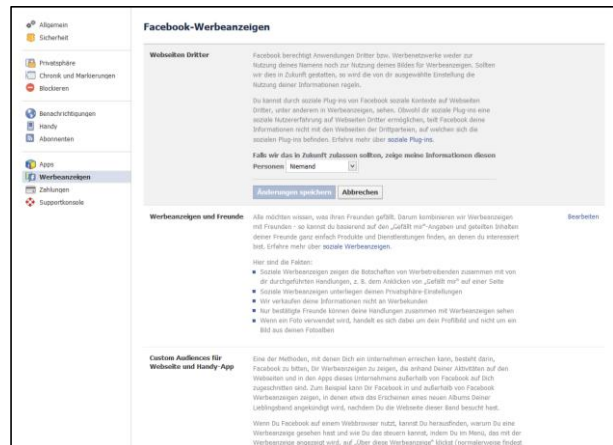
Allgemein
Sicherheit

Privatsphäre
Chronik und Markierungen
Blockieren

Benachrichtigungen
Handy
Abonnenten

Apps
Werbeanzeigen
Zahlungen
Supportkonsole

Facebook-Werbeanzeigen

Webseiten Dritter

Facebook berechtigt Anwendungen Dritter bzw. Werbenetzwerke weder zur Nutzung deines Namens noch zur Nutzung deines Bildes für Werbeanzeigen. Sollten wir dies in Zukunft gestatten, so wird die von dir ausgewählte Einstellung die Nutzung deiner Informationen regeln.

Du kannst durch soziale Plug-ins von Facebook soziale Kontexte auf Webseiten Dritter, unter anderem in Werbeanzeigen, sehen. Obwohl dir soziale Plug-ins eine soziale Nutzererfahrung auf Webseiten Dritter ermöglichen, teilt Facebook deine Informationen nicht mit den Webseiten der Drittparteien, auf welchen sich die sozialen Plug-ins befinden. Erfahre mehr über soziale Plug-ins.

Falls wir das in Zukunft zulassen sollten, zeige meine Informationen diesen Personen: Niemand

Änderungen speichern Abbrechen

Werbeanzeigen und Freunde

Alle möchten wissen, was ihren Freunden gefällt. Darum kombinieren wir Werbeanzeigen mit Freunden - so kannst du basierend auf den „Gefällt mir"-Angaben und geteilten Inhalten deiner Freunde ganz einfach Produkte und Dienstleistungen finden, an denen du interessiert bist. Erfahre mehr über soziale Werbeanzeigen.

Bearbeiten

Hier sind die Fakten:
Soziale Werbeanzeigen zeigen die Botschaften von Werbetreibenden zusammen mit von dir durchgeführten Handlungen, z. B. dem Anklicken von „Gefällt mir" auf einer Seite
Soziale Werbeanzeigen unterliegen deinen Privatsphäre-Einstellungen
Wir verkaufen deine Informationen nicht an Werbekunden
Nur bestätigte Freunde können deine Handlungen zusammen mit Werbeanzeigen sehen
Wenn ein Foto verwendet wird, handelt es sich dabei um dein Profilbild und nicht um ein Bild aus deinen Fotoalben

Custom Audiences für Webseite und Handy-App

Eine der Methoden, mit denen Dich ein Unternehmen erreichen kann, besteht darin, Facebook zu bitten, Dir Werbeanzeigen zu zeigen, die anhand Deiner Aktivitäten auf den Webseiten und in den Apps dieses Unternehmens außerhalb von Facebook auf Dich zugeschnitten sind. Zum Beispiel kann Dir Facebook in und außerhalb von Facebook Werbeanzeigen zeigen, in denen etwa das Erscheinen eines neuen Albums Deiner Lieblingsband angekündigt wird, nachdem Du die Webseite dieser Band besucht hast.

Wenn Du Facebook auf einem Webbrowser nutzt, kannst Du herausfinden, warum Du eine Werbeanzeige gesehen hast und wie Du dies steuern kannst, indem Du im Menü, das mit der Werbeanzeige angezeigt wird, auf „Über diese Werbeanzeige" klickst (normalerweise findest